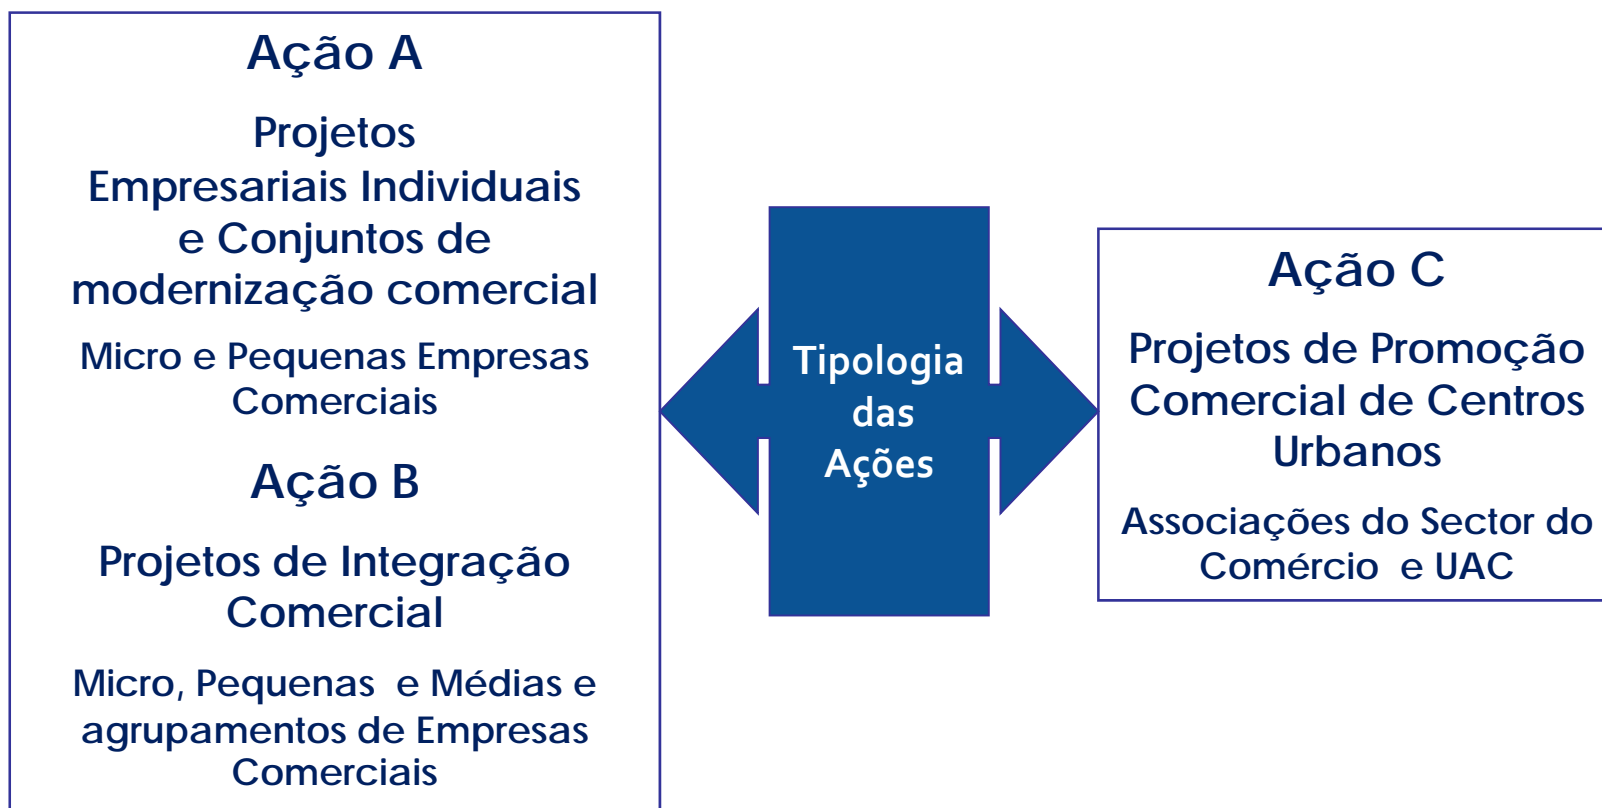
Ação A

Projetos Empresariais Individuais e Conjuntos de modernização comercial

Micro e Pequenas Empresas Comerciais

Ação B

Projetos de Integração Comercial

Micro, Pequenas e Médias e agrupamentos de Empresas Comerciais

Tipologia das Ações

Ação C

Projetos de Promoção Comercial de Centros Urbanos

Associações do Sector do Comércio e UAC